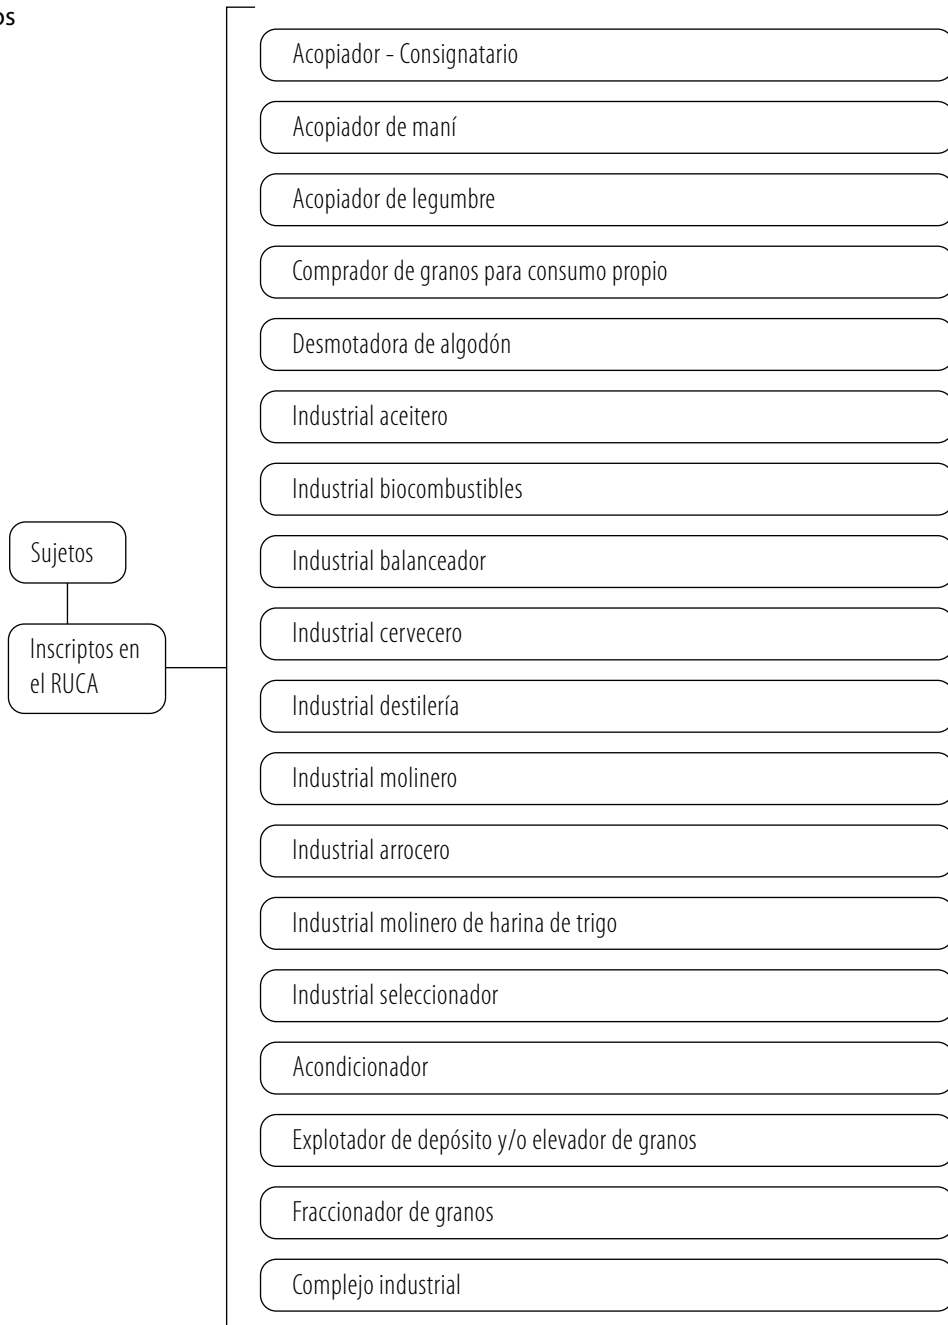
os

Sujetos

Inscriptos en el RUCA

Acopiador - Consignatario

Acopiador de maní

Acopiador de legumbre

Comprador de granos para consumo propio

Desmotadora de algodón

Industrial aceitero

Industrial biocombustibles

Industrial balanceador

Industrial cervecero

Industrial destilería

Industrial molinero

Industrial arrocero

Industrial molinero de harina de trigo

Industrial seleccionador

Acondicionador

Explotador de depósito y/o elevador de granos

Fraccionador de granos

Complejo industrial